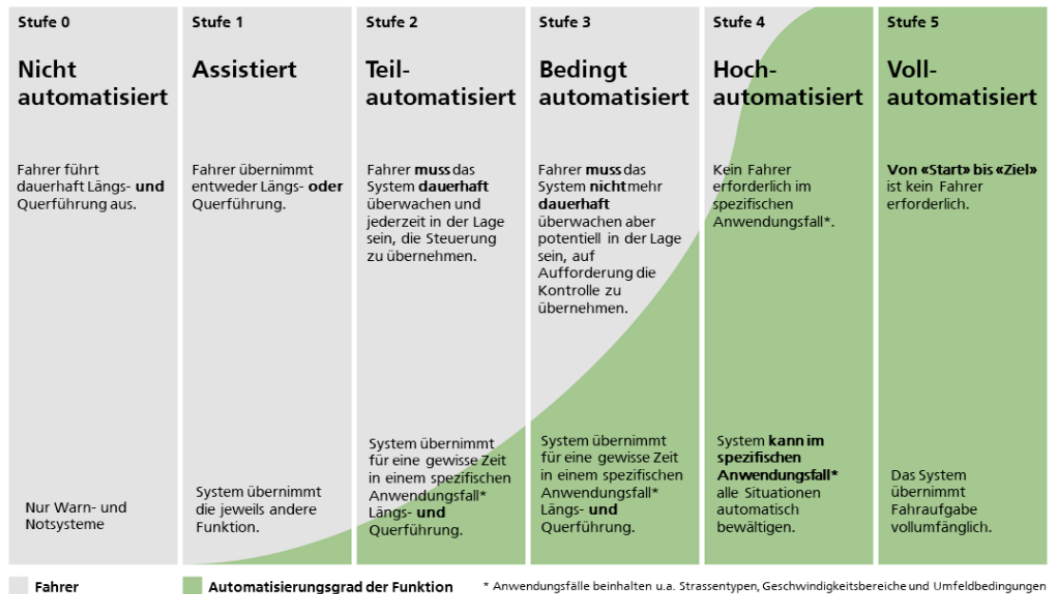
Stufe 0

Nicht automatisiert

Fahrer führt dauerhaft Längs- und Querführung aus.

Nur Warn- und Notsysteme

Stufe 1

Assistiert

Fahrer übernimmt entweder Längs- oder Querführung.

System übernimmt die jeweils andere Funktion.

Stufe 2

Teilautomatisiert

Fahrer muss das System dauerhaft überwachen und jederzeit in der Lage sein, die Steuerung zu übernehmen.

System übernimmt für eine gewisse Zeit in einem spezifischen Anwendungsfall* Längs- und Querführung.

Stufe 3

Bedingt automatisiert

Fahrer muss das System nicht mehr dauerhaft überwachen aber potentiell in der Lage sein, auf Aufforderung die Kontrolle zu übernehmen.

System übernimmt für eine gewisse Zeit in einem spezifischen Anwendungsfall* Längs- und Querführung.

Stufe 4

Hochautomatisiert

Kein Fahrer erforderlich im spezifischen Anwendungsfall*.

System kann im spezifischen Anwendungsfall* alle Situationen automatisch bewältigen.

Stufe 5

Vollautomatisiert

Von «Start» bis «Ziel» ist kein Fahrer erforderlich.

Das System übernimmt Fahraufgabe vollumfänglich.

Fahrer

Automatisierungsgrad der Funktion

* Anwendungsfälle beinhalten u.a. Strassentypen, Geschwindigkeitsbereiche und Umfeldbedingungen